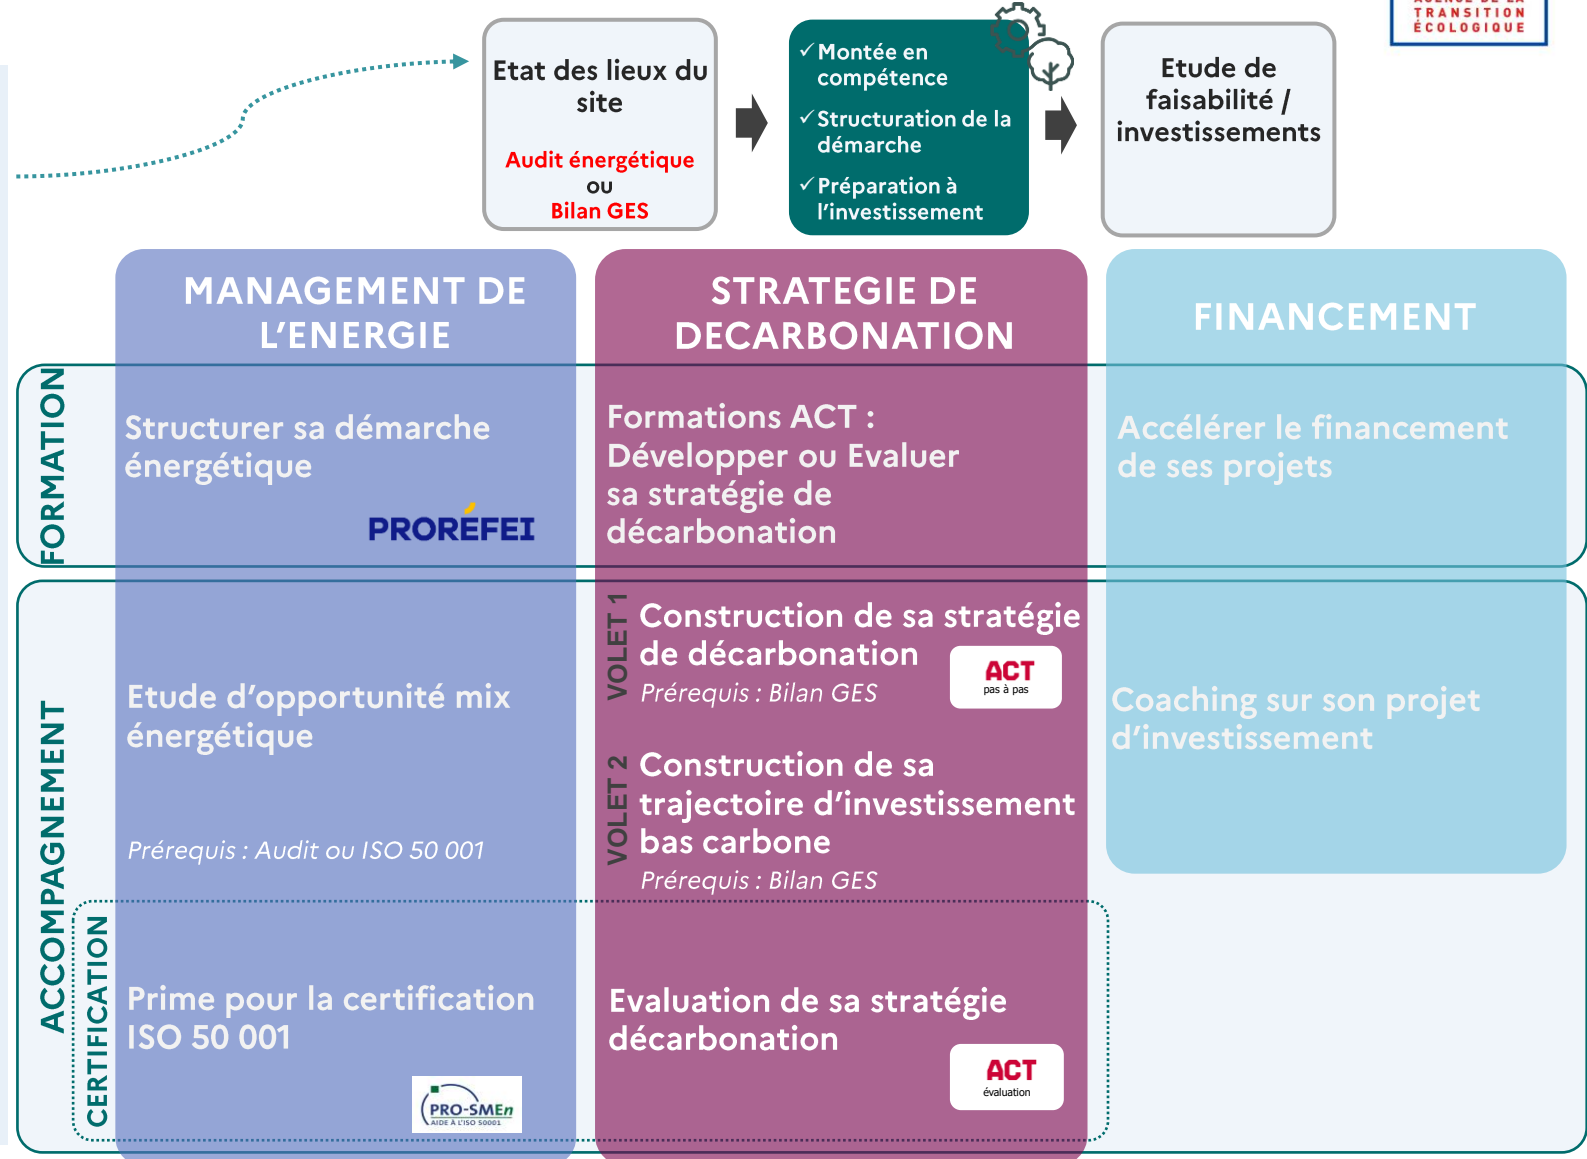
TRANSITION ÉCOLOGIQUE

Etat des lieux du site

Audit énergétique
ou
Bilan GES

✓Montée en compétence
✓Structuration de la démarche
✓Préparation à l'investissement

Etude de faisabilité / investissements

MANAGEMENT DE L'ENERGIE

STRATEGIE DE DECARBONATION

FINANCEMENT

FORMATION

Structurer sa démarche énergétique

PRORÉFEI

Formations ACT : Développer ou Evaluer sa stratégie de décarbonation

Accélérer le financement de ses projets

ACCOMPAGNEMENT

Etude d'opportunité mix énergétique

Prérequis : Audit ou ISO 50 001

VOLET 1

Construction de sa stratégie de décarbonation

Prérequis : Bilan GES

ACT pas à pas

VOLET 2

Construction de sa trajectoire d'investissement bas carbone

Prérequis : Bilan GES

Coaching sur son projet d'investissement

CERTIFICATION

Prime pour la certification ISO 50 001

PRO-SMEn AIDE À L'ISO 50001

Evaluation de sa stratégie décarbonation

ACT évaluation